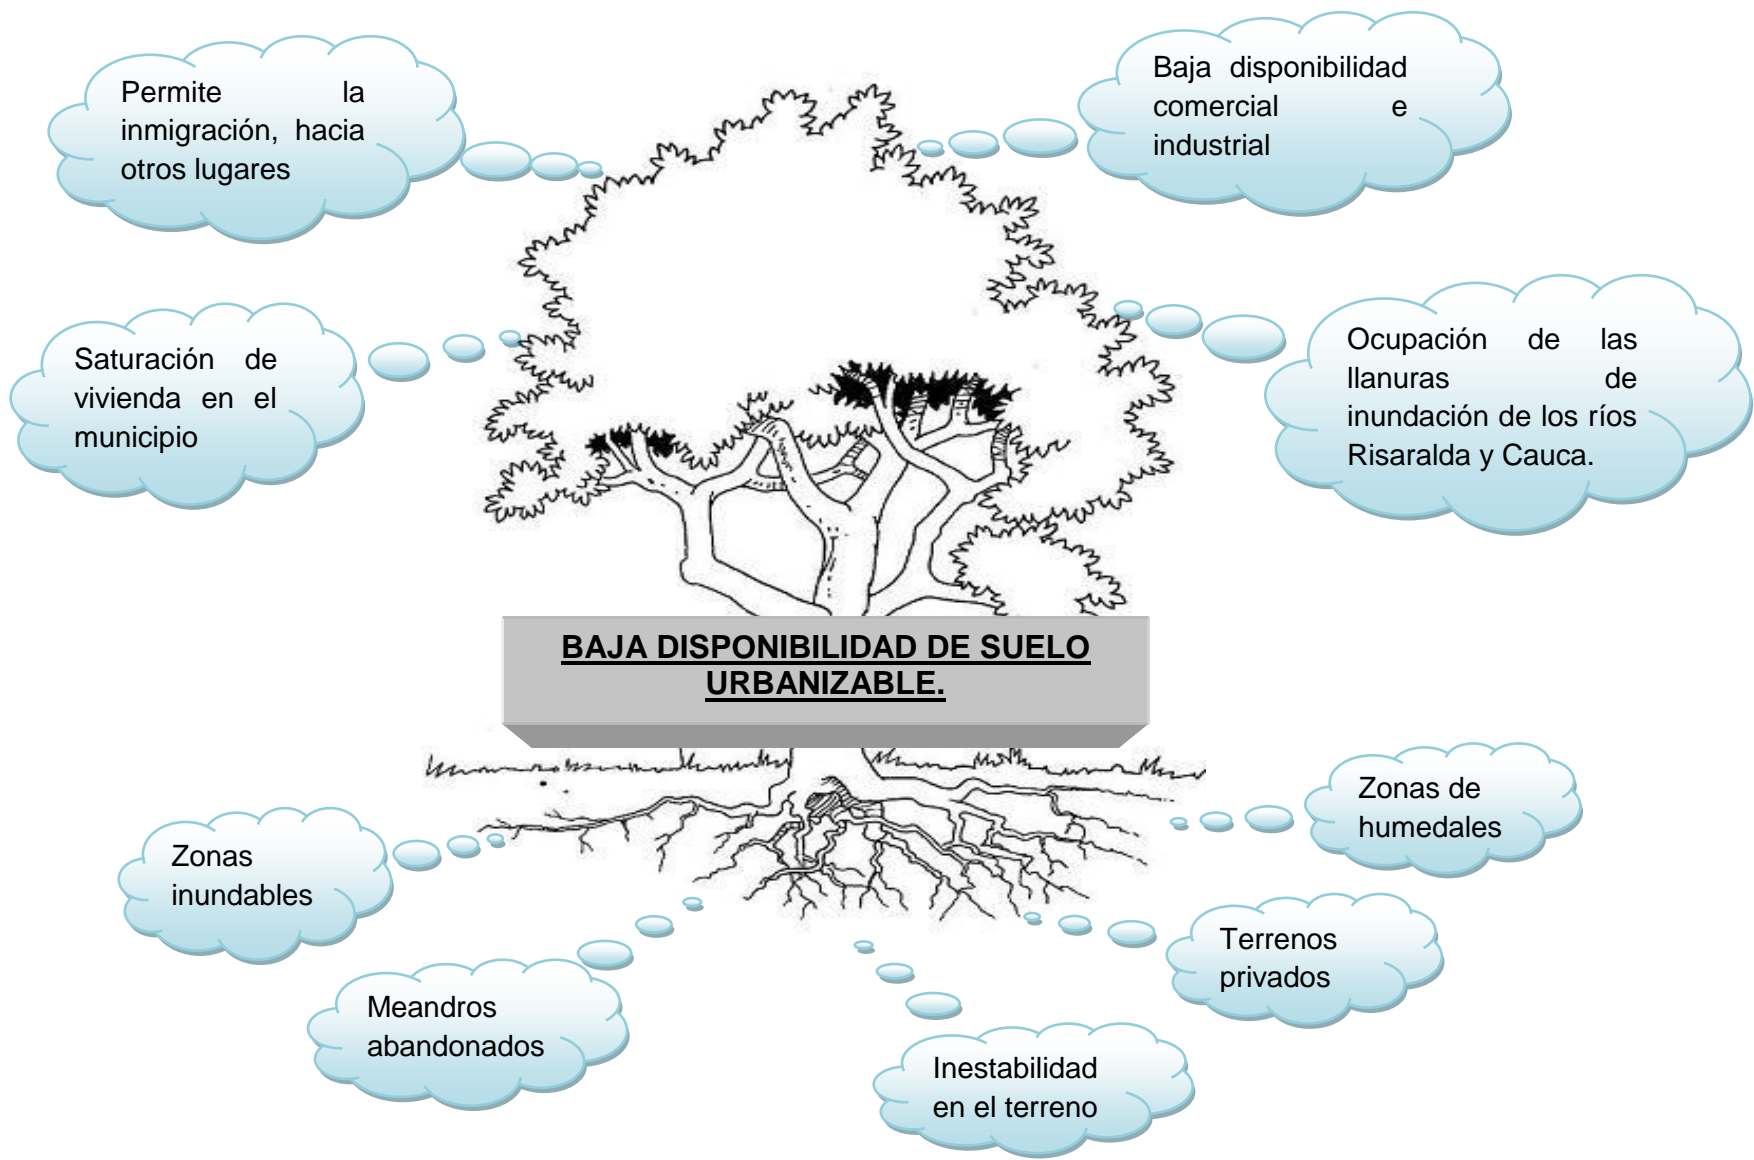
Permite la inmigración, hacia otros lugares

Baja disponibilidad comercial e industrial

Saturación de vivienda en el municipio

Ocupación de las llanuras de inundación de los ríos Risaralda y Cauca.

BAJA DISPONIBILIDAD DE SUELO URBANIZABLE.

Zonas de humedales

Zonas inundables

Terrenos privados

Meandros abandonados

Inestabilidad en el terreno